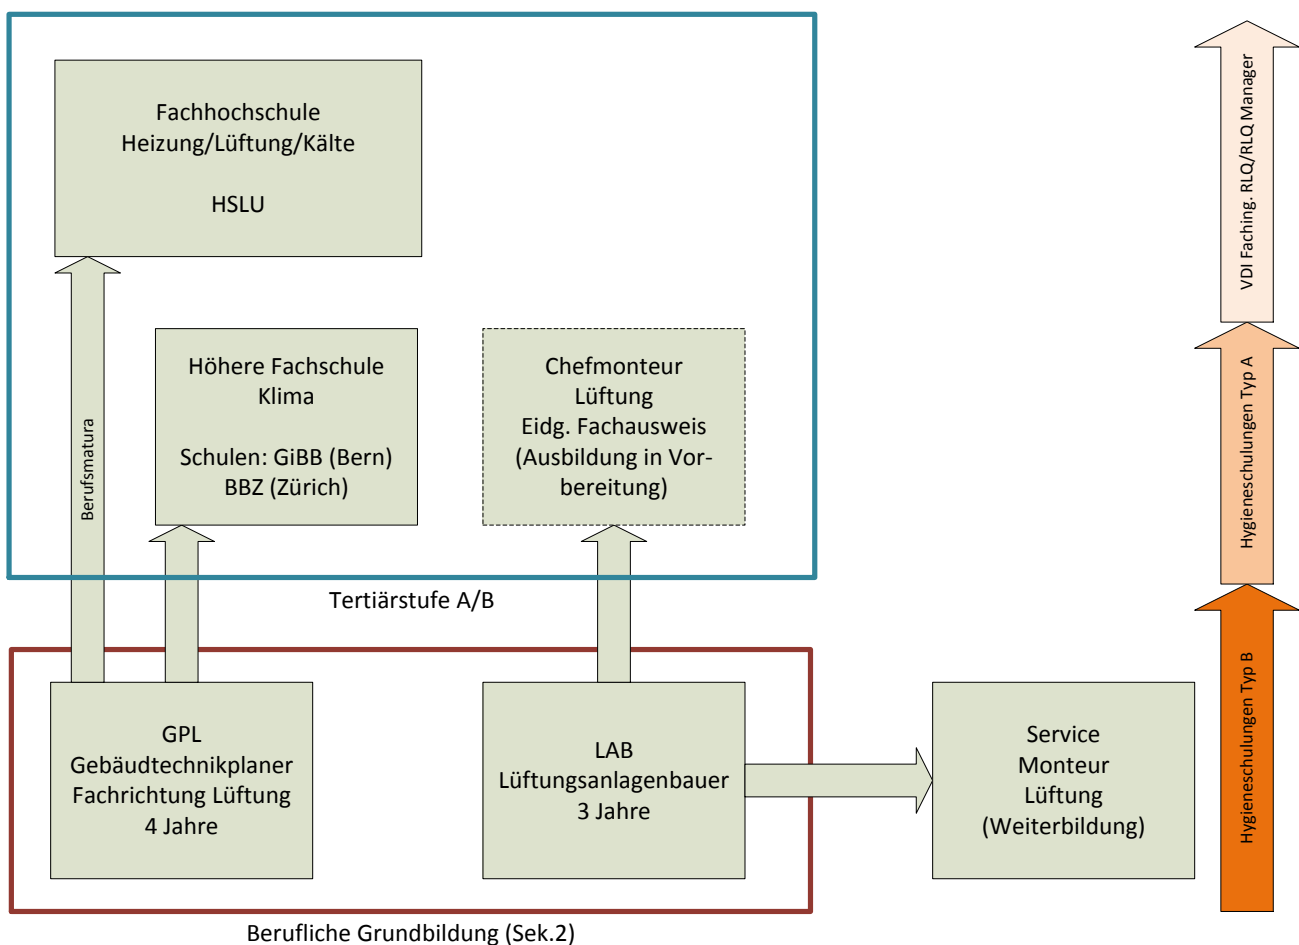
Fachhochschule
Heizung/Lüftung/Kälte

HSLU

Höhere Fachschule
Klima

Schulen: GiBB (Bern)
BBZ (Zürich)

Chefmonteur
Lüftung
Eidg. Fachausweis
(Ausbildung in Vorbereitung)

Berufsmatura

Tertiärstufe A/B

GPL
Gebäudtechnikplaner
Fachrichtung Lüftung
4 Jahre

LAB
Lüftungsanlagenbauer
3 Jahre

Service
Monteur
Lüftung
(Weiterbildung)

Berufliche Grundbildung (Sek.2)

VDI Faching. RLQ/RLQ Manager

Hygieneschulungen Typ A

Hygieneschulungen Typ B